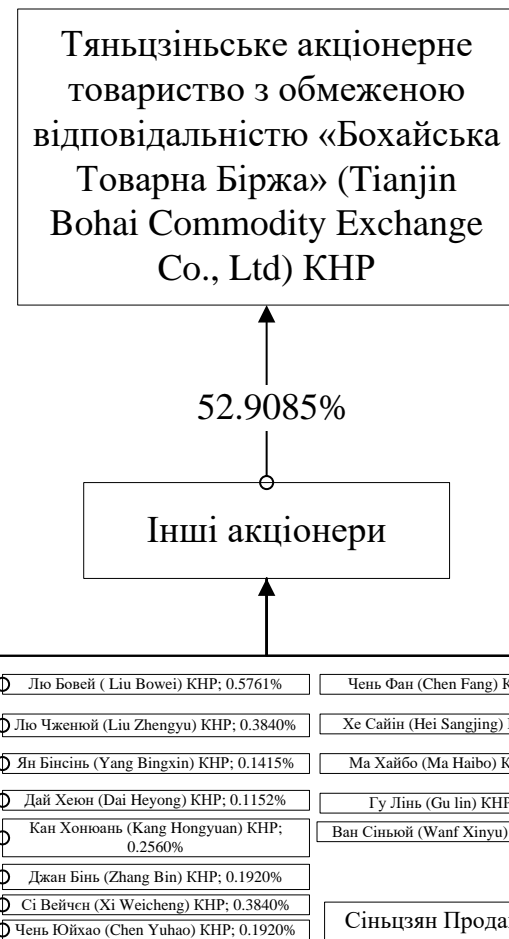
Тяньцзіньське акціонерне товариство з обмеженою відповідальністю «Бохайська Товарна Біржа» (Tianjin Bohai Commodity Exchange Co., Ltd) КНР

52.9085%

Інші акціонери

Лю Бовей ( Liu Bowei) КНР; 0.5761%

Лю Чженюй (Liu Zhengyu) КНР; 0.3840%

Ян Бінсінь (Yang Bingxin) КНР; 0.1415%

Дай Хеюн (Dai Heyong) КНР; 0.1152%

Кан Хонюань (Kang Hongyuan) КНР; 0.2560%

Джан Бінь (Zhang Bin) КНР; 0.1920%

Сі Вейчен (Xi Weicheng) КНР; 0.3840%

Чень Юйхао (Chen Yuhao) КНР; 0.1920%

Чень Фан (Chen Fang) К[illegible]

Хе Сайін (Hei Sangjing) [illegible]

Ма Хайбо (Ma Haibo) К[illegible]

Гу Лінь (Gu lin) КНР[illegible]

Ван Сіньюй (Wanf Xinyu) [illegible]

Сіньцзян Прода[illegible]